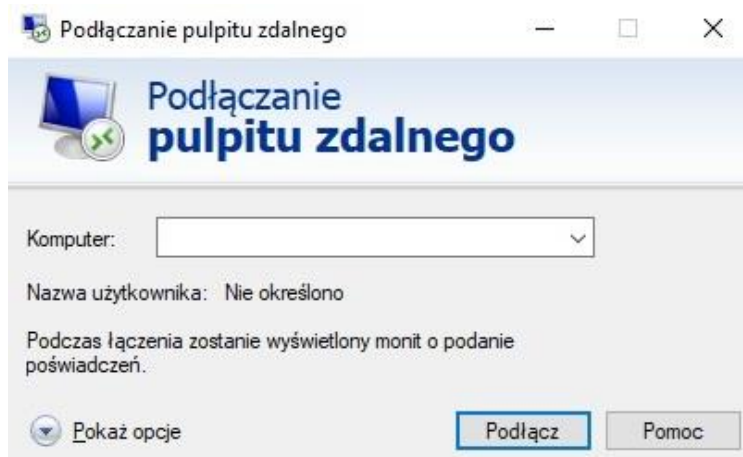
Podłączanie pulpitu zdalnego

Podłączanie
pulpitu zdalnego

Komputer:

Nazwa użytkownika: Nie określono

Podczas łączenia zostanie wyświetlony monit o podanie poświadczeń.

Pokaż opcje

Podłącz

Pomoc